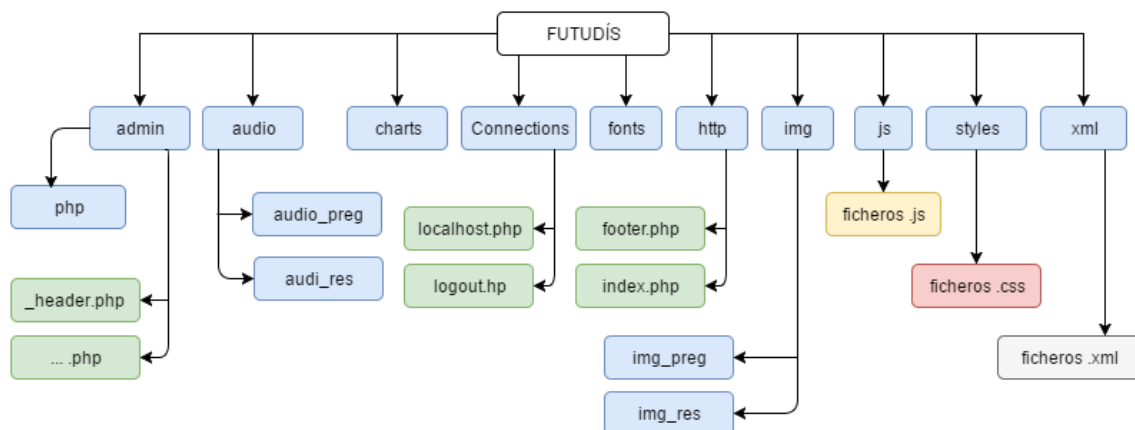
FUTUDÍS

admin
audio
charts
Connections
fonts
http
img
js
styles
xml

php
_header.php
... .php

audio_preg
audi_res

localhost.php
logout.hp

footer.php
index.php

img_preg
img_res

ficheros .js

ficheros .css

ficheros .xml